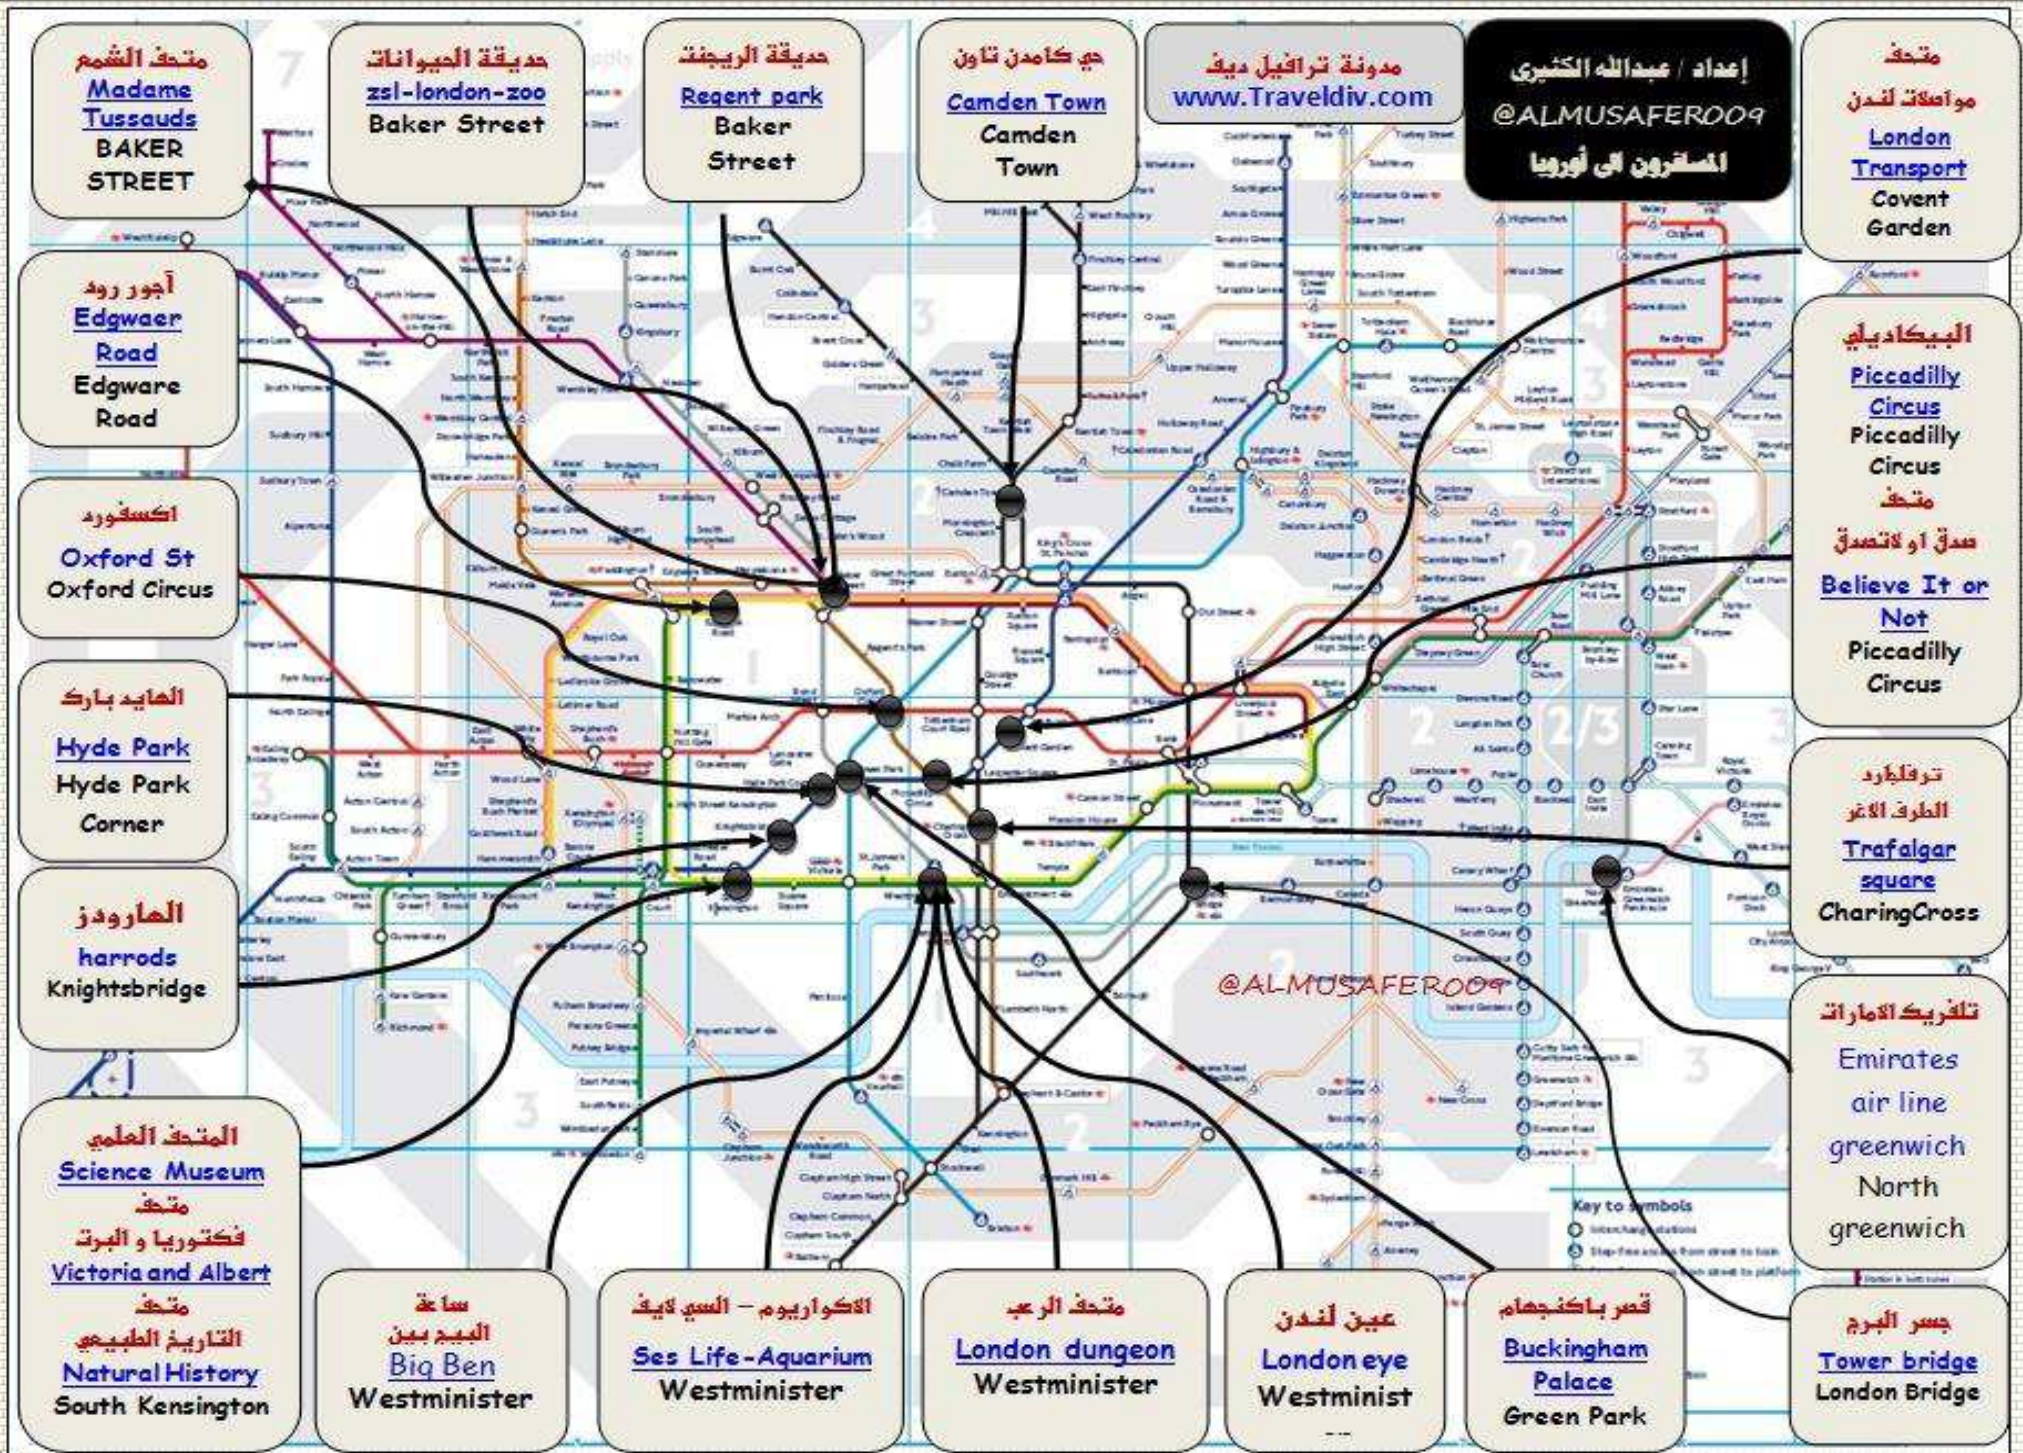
متحف الشمع
Madame Tussauds
BAKER STREET

حديقة الحيوانات
zsl-london-zoo
Baker Street

حديقة الريجنت
Regent park
Baker Street

حي كامدن تاون
Camden Town
Camden Town

مدونة ترافيل ديف
www.Traveldiv.com

إعداد / عبدالله الكثيري
@ALMUSAFER009
المسافرون الى أوروبا

متحف مواصلات لندن
London Transport
Covent Garden

آجور رود
Edgwaer Road
Edgware Road

البيكاديلي
Piccadilly Circus
Piccadilly Circus
متحف
صدق او لاتصدق
Believe It or Not
Piccadilly Circus

اكسفورد
Oxford St
Oxford Circus

الهايد بارك
Hyde Park
Hyde Park Corner

ترفلقار
الطرف الاغر
Trafalgar square
CharingCross

الهارودز
harrods
Knightsbridge

@ALMUSAFER009

تلفريك الامارات
Emirates air line greenwich
North greenwich

المتحف العلمي
Science Museum
متحف
فكتوريا و البرت
Victoria and Albert
متحف
التاريخ الطبيعي
Natural History
South Kensington

ساعة
البيج بين
Big Ben
Westminister

الاكواريوم – السي لايف
Ses Life-Aquarium
Westminister

متحف الرعب
London dungeon
Westminester

عين لندن
London eye
Westminist

قصر باكنجهام
Buckingham Palace
Green Park

جسر البرج
Tower bridge
London Bridge

Key to symbols